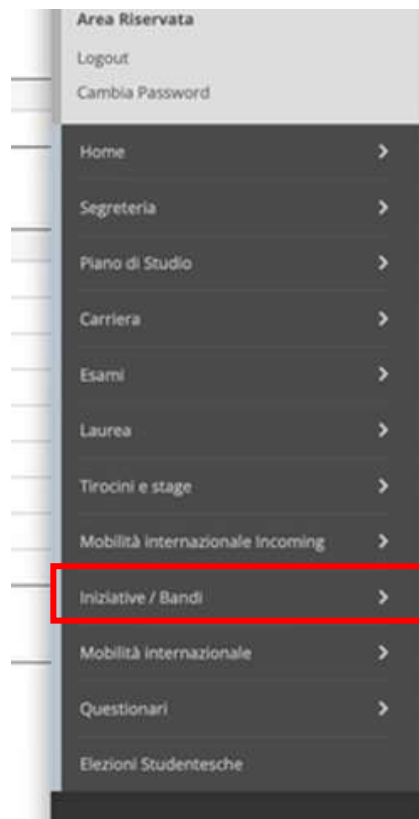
Area Riservata
Logout
Cambia Password

Home
Segreteria
Piano di Studio
Carriera
Esami
Laurea
Tirocini e stage
Mobilità internazionale Incoming
Iniziative / Bandi
Mobilità internazionale
Questionari
Elezioni Studentesche